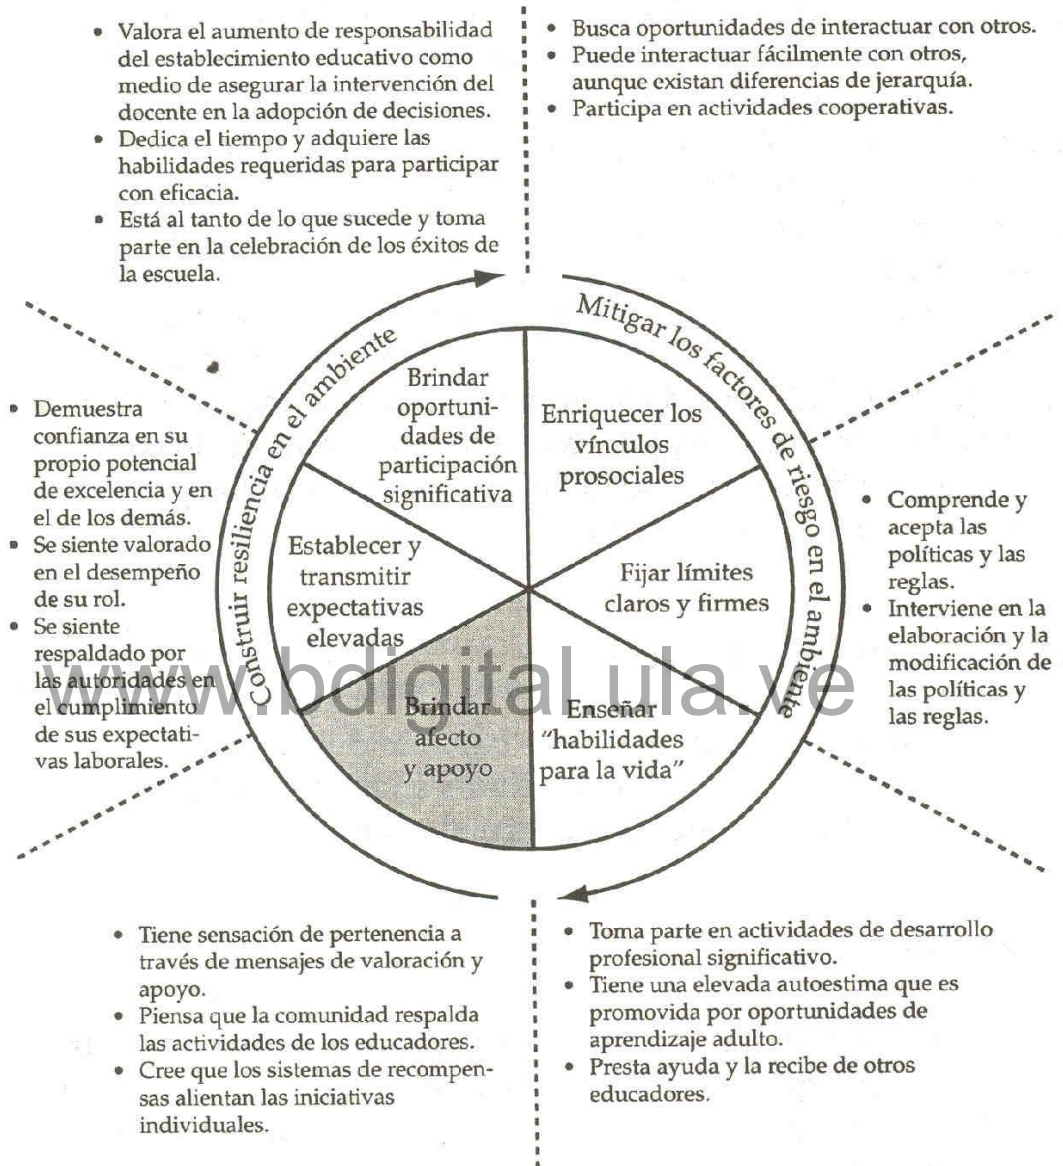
• Valora el aumento de responsabilidad del establecimiento educativo como medio de asegurar la intervención del docente en la adopción de decisiones.
• Dedica el tiempo y adquiere las habilidades requeridas para participar con eficacia.
• Está al tanto de lo que sucede y toma parte en la celebración de los éxitos de la escuela.

• Busca oportunidades de interactuar con otros.
• Puede interactuar fácilmente con otros, aunque existan diferencias de jerarquía.
• Participa en actividades cooperativas.

• Demuestra confianza en su propio potencial de excelencia y en el de los demás.
• Se siente valorado en el desempeño de su rol.
• Se siente respaldado por las autoridades en el cumplimiento de sus expectativas laborales.

Construir resiliencia en el ambiente

Mitigar los factores de riesgo en el ambiente

Brindar oportunidades de participación significativa

Enriquecer los vínculos prosociales

Establecer y transmitir expectativas elevadas

Fijar límites claros y firmes

Brindar afecto y apoyo

Enseñar "habilidades para la vida"

• Comprende y acepta las políticas y las reglas.
• Interviene en la elaboración y la modificación de las políticas y las reglas.

www.bdigital.ula.ve

• Tiene sensación de pertenencia a través de mensajes de valoración y apoyo.
• Piensa que la comunidad respalda las actividades de los educadores.
• Cree que los sistemas de recompensas alientan las iniciativas individuales.

• Toma parte en actividades de desarrollo profesional significativo.
• Tiene una elevada autoestima que es promovida por oportunidades de aprendizaje adulto.
• Presta ayuda y la recibe de otros educadores.